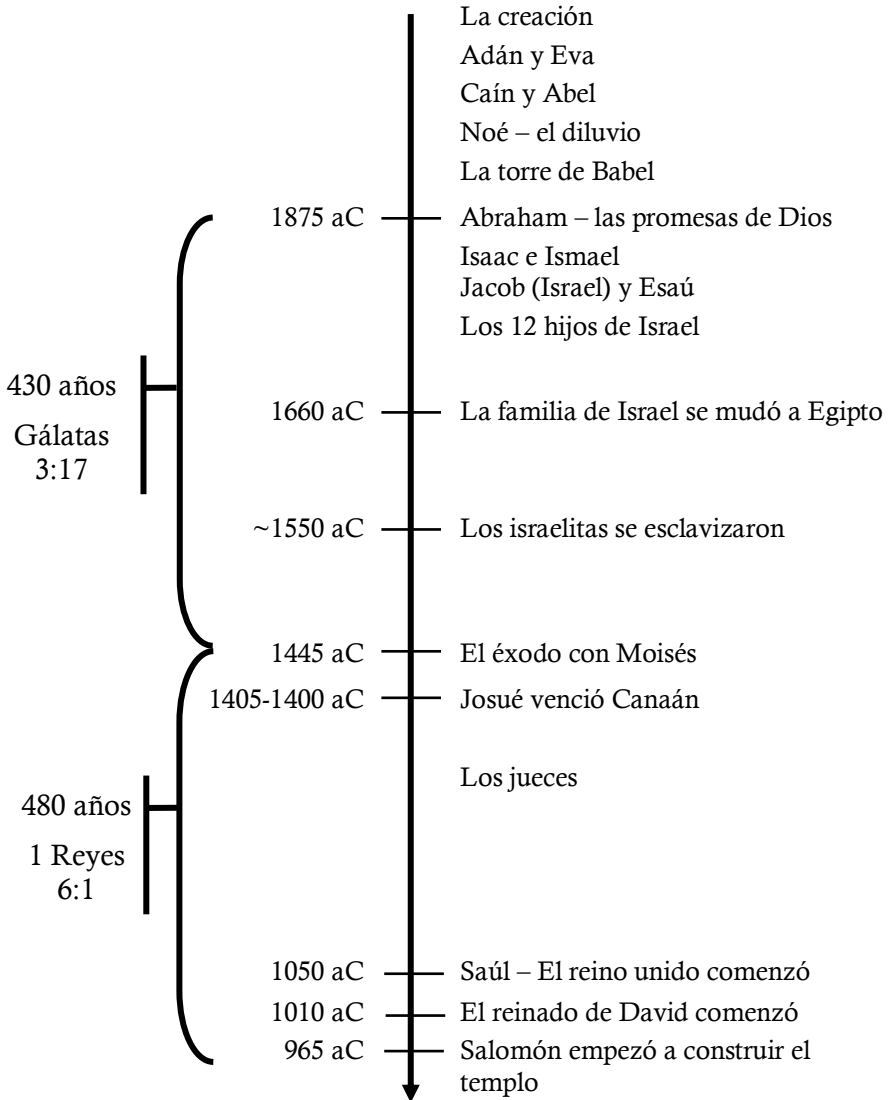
La creación
Adán y Eva
Caín y Abel
Noé – el diluvio
La torre de Babel

1875 aC Abraham – las promesas de Dios
Isaac e Ismael
Jacob (Israel) y Esaú
Los 12 hijos de Israel

430 años
Gálatas 3:17

1660 aC La familia de Israel se mudó a Egipto

~1550 aC Los israelitas se esclavizaron

1445 aC El éxodo con Moisés
1405-1400 aC Josué venció Canaán

Los jueces

480 años
1 Reyes 6:1

1050 aC Saúl – El reino unido comenzó
1010 aC El reinado de David comenzó
965 aC Salomón empezó a construir el templo